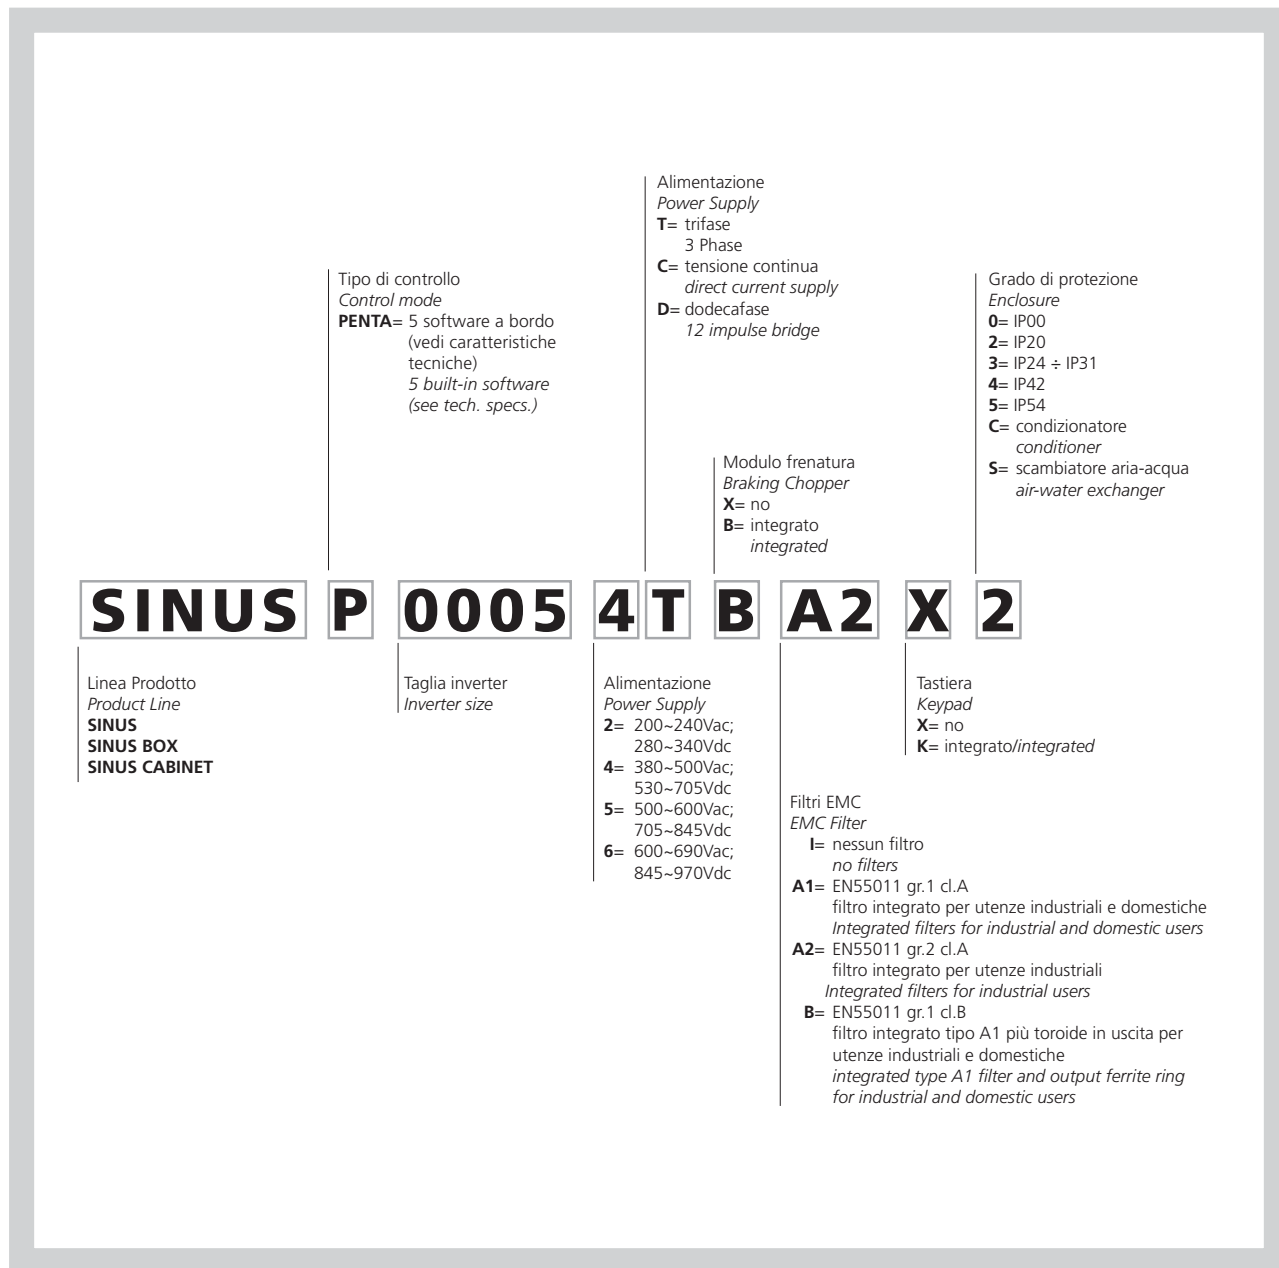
Alimentazione
*Power Supply*
**T**= trifase
3 Phase
**C**= tensione continua
*direct current supply*
**D**= dodecafase
*12 impulse bridge*

Tipo di controllo
*Control mode*
**PENTA**= 5 software a bordo (vedi caratteristiche tecniche)
*5 built-in software (see tech. specs.)*

Grado di protezione
*Enclosure*
**0**= IP00
**2**= IP20
**3**= IP24 ÷ IP31
**4**= IP42
**5**= IP54
**C**= condizionatore
*conditioner*
**S**= scambiatore aria-acqua
*air-water exchanger*

Modulo frenatura
*Braking Chopper*
**X**= no
**B**= integrato
*integrated*

SINUS P 0005 4T B A2 X 2

Linea Prodotto
*Product Line*
**SINUS**
**SINUS BOX**
**SINUS CABINET**

Taglia inverter
*Inverter size*

Alimentazione
*Power Supply*
**2**= 200~240Vac; 280~340Vdc
**4**= 380~500Vac; 530~705Vdc
**5**= 500~600Vac; 705~845Vdc
**6**= 600~690Vac; 845~970Vdc

Tastiera
*Keypad*
**X**= no
**K**= integrato/*integrated*

Filtri EMC
*EMC Filter*
**I**= nessun filtro
*no filters*
**A1**= EN55011 gr.1 cl.A
filtro integrato per utenze industriali e domestiche
*Integrated filters for industrial and domestic users*
**A2**= EN55011 gr.2 cl.A
filtro integrato per utenze industriali
*Integrated filters for industrial users*
**B**= EN55011 gr.1 cl.B
filtro integrato tipo A1 più toroide in uscita per utenze industriali e domestiche
*integrated type A1 filter and output ferrite ring for industrial and domestic users*